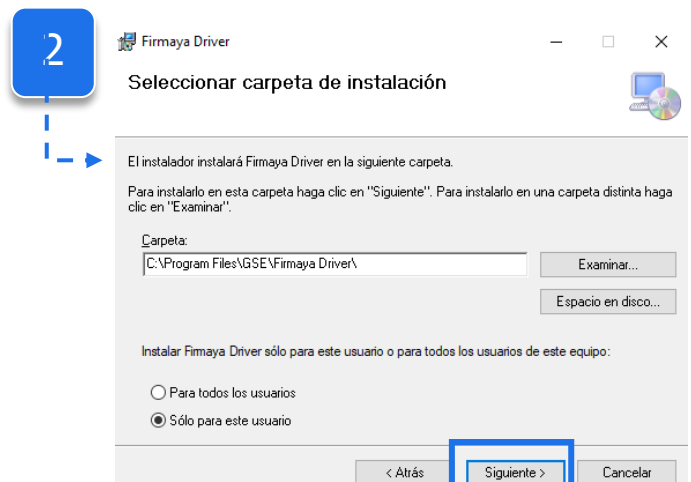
2

Firmaya Driver

Seleccionar carpeta de instalación

El instalador instalará Firmaya Driver en la siguiente carpeta.

Para instalarlo en esta carpeta haga clic en "Siguiente". Para instalarlo en una carpeta distinta haga clic en "Examinar".

Carpeta:

C:\Program Files\GSE\Firmaya Driver\

Examinar...

Espacio en disco...

Instalar Firmaya Driver sólo para este usuario o para todos los usuarios de este equipo:

Para todos los usuarios

Sólo para este usuario

< Atrás

Siguiente >

Cancelar